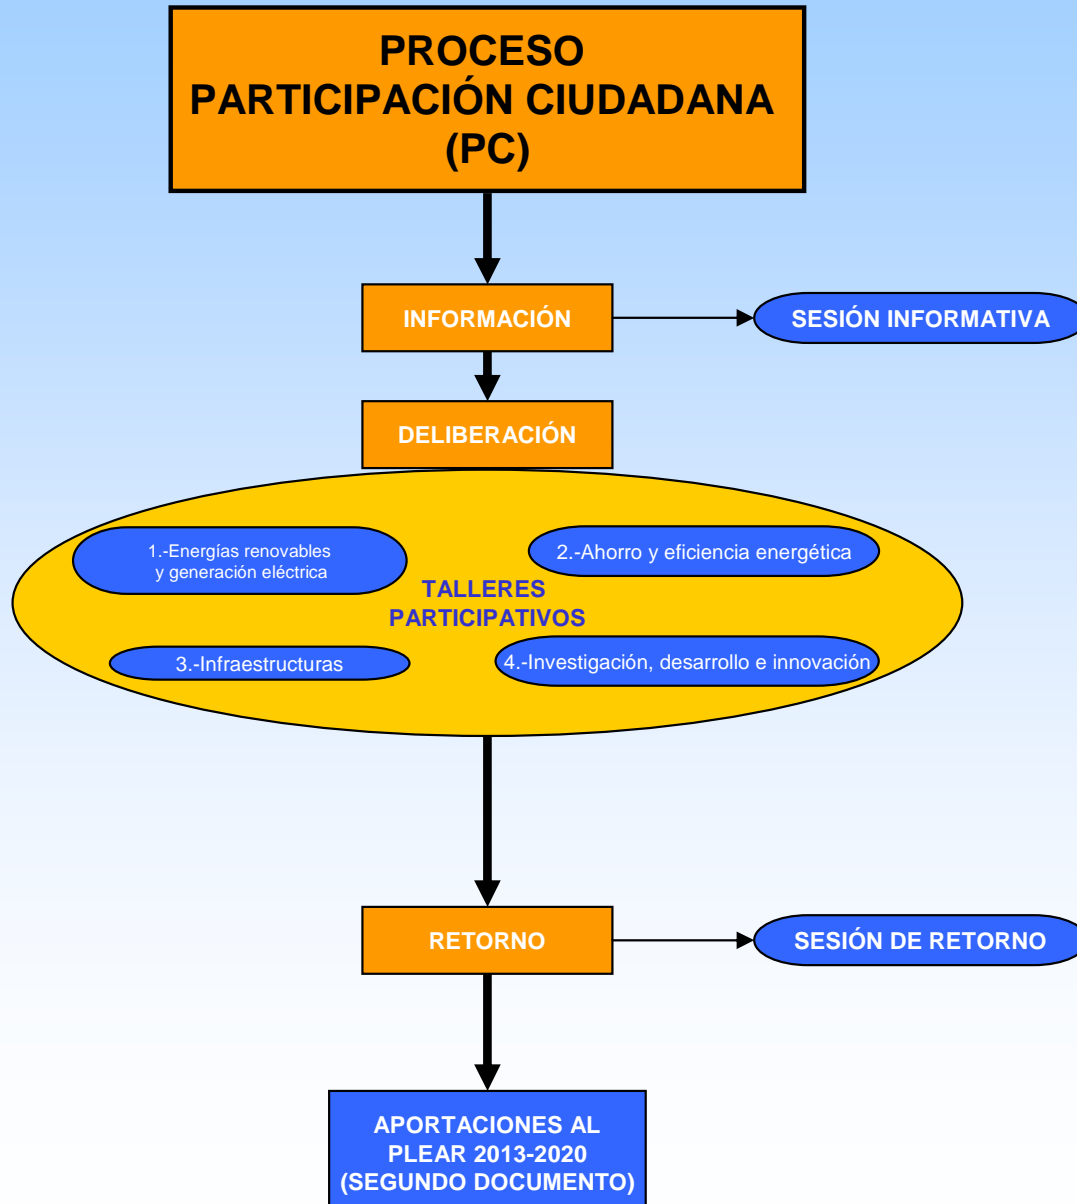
PROCESO
PARTICIPACIÓN CIUDADANA
(PC)

INFORMACIÓN

SESIÓN INFORMATIVA

DELIBERACIÓN

1.-Energías renovables y generación eléctrica

2.-Ahorro y eficiencia energética

TALLERES PARTICIPATIVOS

3.-Infraestructuras

4.-Investigación, desarrollo e innovación

RETORNO

SESIÓN DE RETORNO

APORTACIONES AL PLEAR 2013-2020 (SEGUNDO DOCUMENTO)